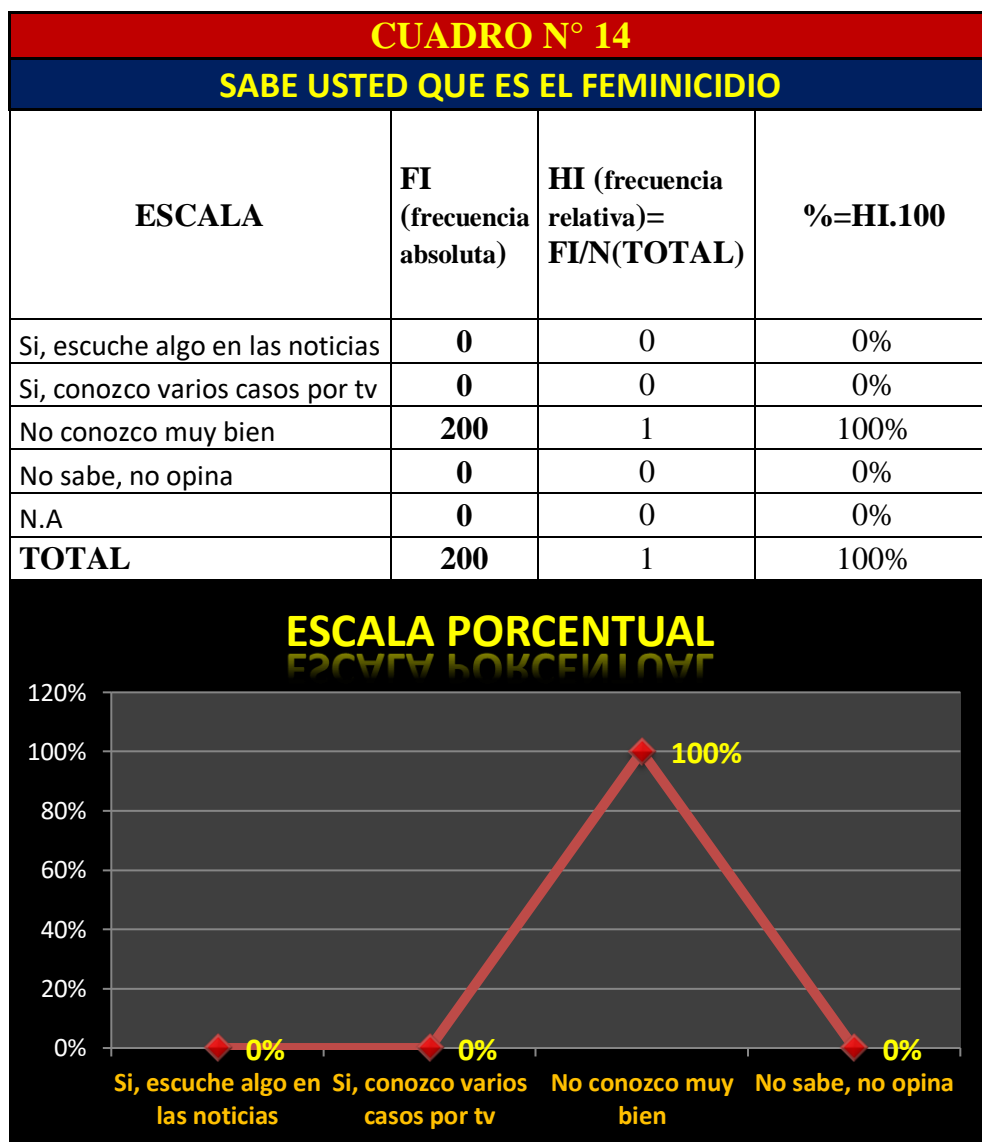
CUADRO N° 14

SABE USTED QUE ES EL FEMINICIDIO

| ESCALA | FI (frecuencia absoluta) | HI (frecuencia relativa)= FI/N(TOTAL) | %=HI.100 |
|---|---|---|---|
| Si, escuche algo en las noticias | 0 | 0 | 0% |
| Si, conozco varios casos por tv | 0 | 0 | 0% |
| No conozco muy bien | 200 | 1 | 100% |
| No sabe, no opina | 0 | 0 | 0% |
| N.A | 0 | 0 | 0% |
| TOTAL | 200 | 1 | 100% |

ESCALA PORCENTUAL

120%
100%
80%
60%
40%
20%
0%

0%
0%
100%
0%

Si, escuche algo en las noticias
Si, conozco varios casos por tv
No conozco muy bien
No sabe, no opina